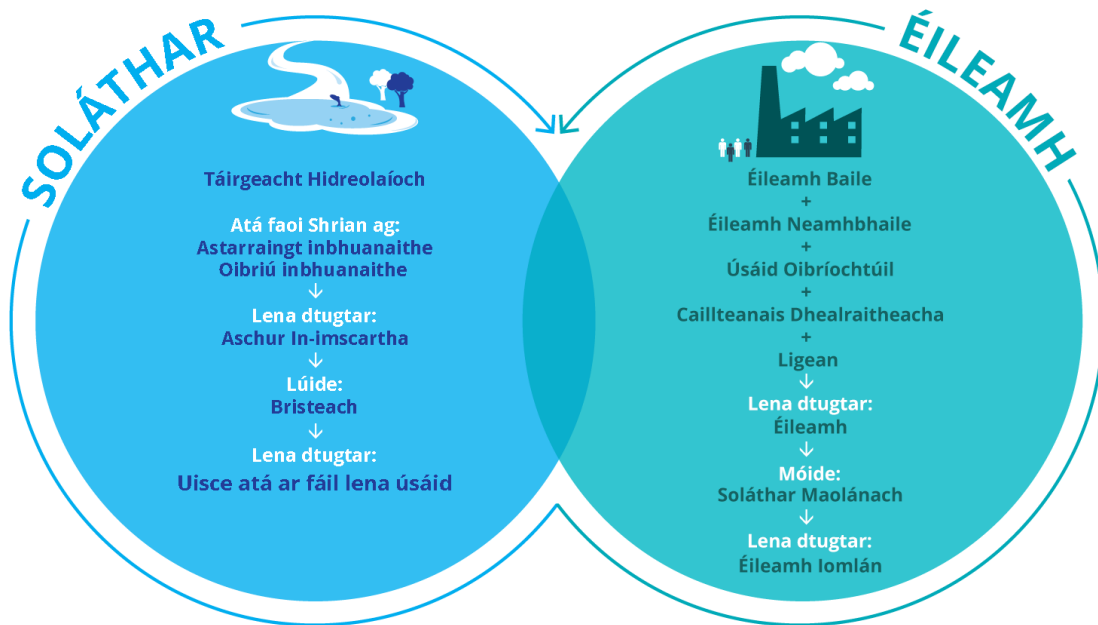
SOLÁTHAR

Táirgeacht Hidreolaíoch

Atá faoi Shrian ag:
Astarraingt inbhuanaithe
Oibriú inbhuanaithe
↓
Lena dtugtar:
Aschur In-imscartha
↓
Lúide:
Bristeach
↓
Lena dtugtar:
Uisce atá ar fáil lena úsáid

ÉILEAMH

Éileamh Baile
+
Éileamh Neamhbhaile
+
Úsáid Oibríochtúil
+
Caillteanais Dhealraitheacha
+
Ligean
↓
Lena dtugtar:
Éileamh
↓
Móide:
Soláthar Maolánach
↓
Lena dtugtar:
Éileamh Iomlán